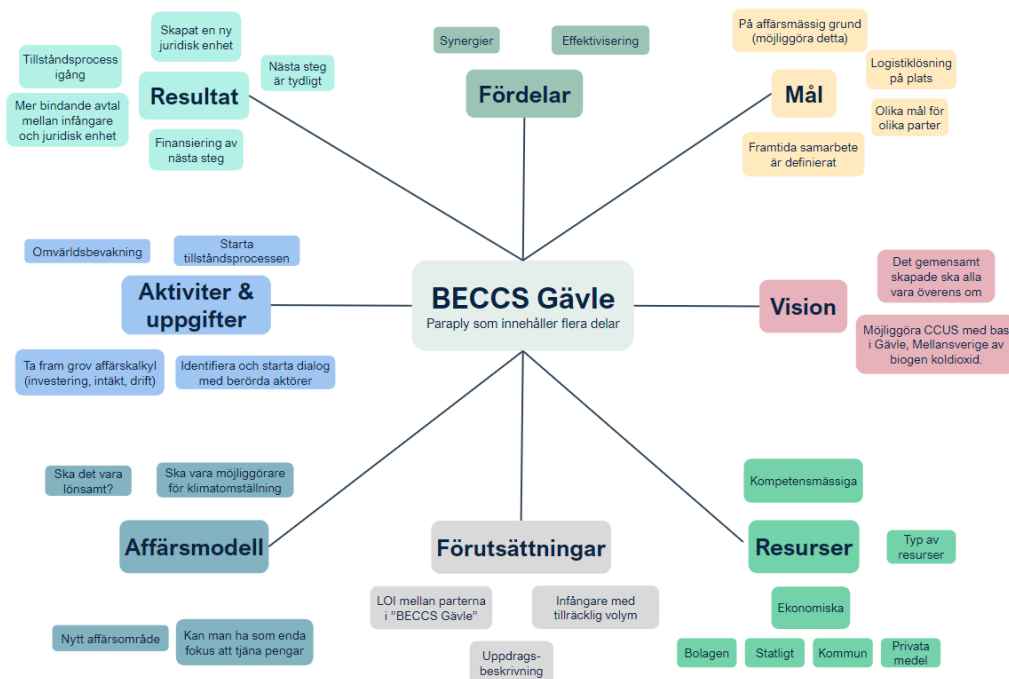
BECCS Gävle
Paraply som innehåller flera delar

Resultat
Skapat en ny juridisk enhet
Tillståndsprocess igång
Nästa steg är tydligt
Mer bindande avtal mellan infångare och juridisk enhet
Finansiering av nästa steg

Fördelar
Synergier
Effektivisering

Mål
På affärsmässig grund (möjliggöra detta)
Logistiklösning på plats
Olika mål för olika parter
Framtida samarbete är definierat

Vision
Det gemensamt skapade ska alla vara överens om
Möjliggöra CCUS med bas i Gävle, Mellansverige av biogen koldioxid.

Aktiviter & uppgifter
Omvärldsbevakning
Starta tillståndsprocessen
Ta fram grov affärskalkyl (investering, intäkt, drift)
Identifiera och starta dialog med berörda aktörer

Affärsmodell
Ska det vara lönsamt?
Ska vara möjliggörare för klimatomställning
Nytt affärsområde
Kan man ha som enda fokus att tjäna pengar

Förutsättningar
LOI mellan parterna i "BECCS Gävle"
Infångare med tillräcklig volym
Uppdrags-beskrivning

Resurser
Kompetensmässiga
Typ av resurser
Ekonomiska
Bolagen
Statligt
Kommun
Privata medel